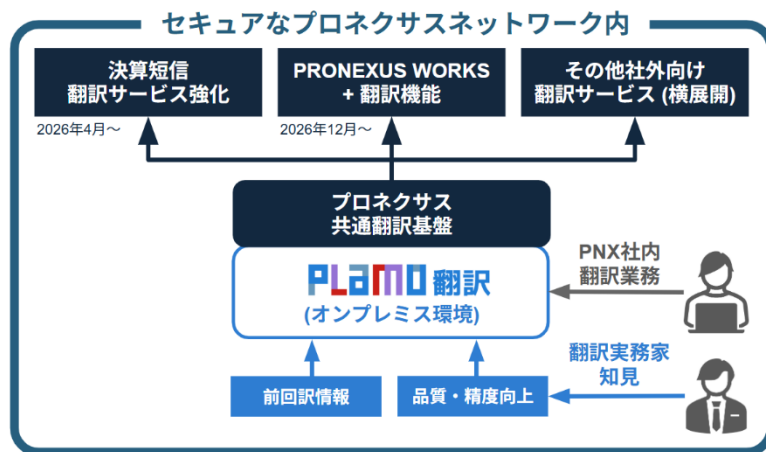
セキュアなプロネクサスネットワーク内

決算短信
翻訳サービス強化

2026年4月〜

PRONEXUS WORKS
+ 翻訳機能

2026年12月〜

その他社外向け
翻訳サービス (横展開)

プロネクサス
共通翻訳基盤

PLaMo 翻訳
(オンプレミス環境)

PNX社内
翻訳業務

翻訳実務家
知見

前回訳情報

品質・精度向上